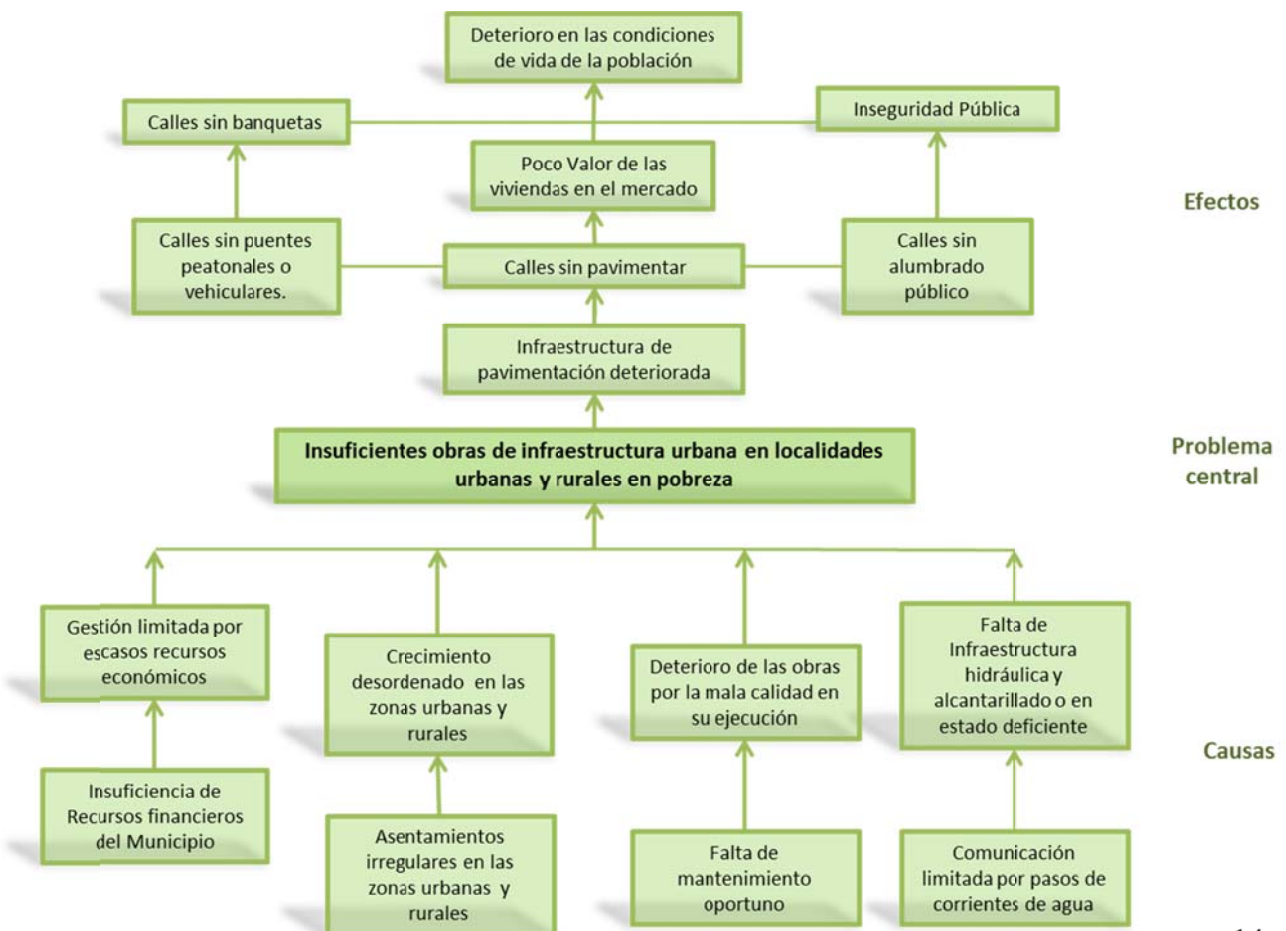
Deterioro en las condiciones de vida de la población

Calles sin banquetas

Inseguridad Pública

Poco Valor de las viviendas en el mercado

Efectos

Calles sin puentes peatonales o vehiculares.

Calles sin pavimentar

Calles sin alumbrado público

Infraestructura de pavimentación deteriorada

Insuficientes obras de infraestructura urbana en localidades urbanas y rurales en pobreza

Problema central

Gestión limitada por escasos recursos económicos

Crecimiento desordenado en las zonas urbanas y rurales

Deterioro de las obras por la mala calidad en su ejecución

Falta de Infraestructura hidráulica y alcantarillado o en estado deficiente

Causas

Insuficiencia de Recursos financieros del Municipio

Asentamientos irregulares en las zonas urbanas y rurales

Falta de mantenimiento oportuno

Comunicación limitada por pasos de corrientes de agua

14